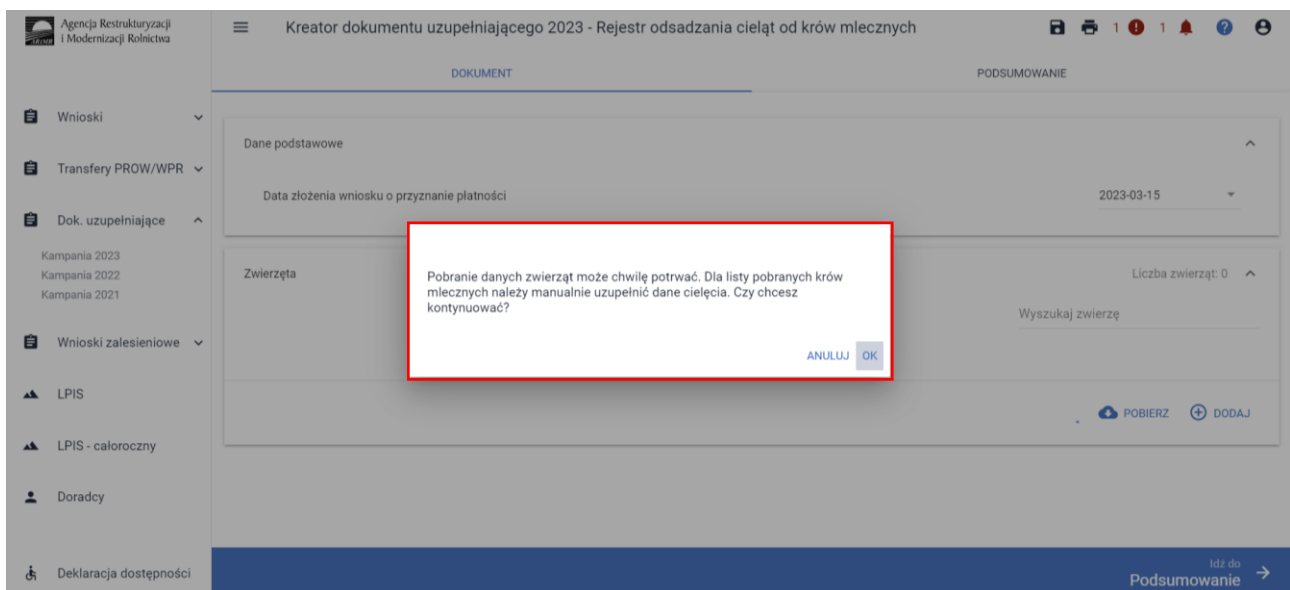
Agencja Restrukturyzacji i Modernizacji Rolnictwa

Kreator dokumentu uzupełniającego 2023 - Rejestr odsadzania cieląt od krów mlecznych

1 1

DOKUMENT

PODSUMOWANIE

Wnioski

Transfery PROW/WPR

Dok. uzupełniające

Kampania 2023
Kampania 2022
Kampania 2021

Wnioski zalesieniowe

LPIS

LPIS - całoroczny

Doradcy

Deklaracja dostępności

Dane podstawowe

Data złożenia wniosku o przyznanie płatności

2023-03-15

Zwierzęta

Liczba zwierząt: 0

Wyszukaj zwierzę

Pobranie danych zwierząt może chwilę potrwać. Dla listy pobranych krów mlecznych należy manualnie uzupełnić dane cielęcia. Czy chcesz kontynuować?

ANULUJ OK

POBIERZ DODAJ

Idź do
Podsumowanie